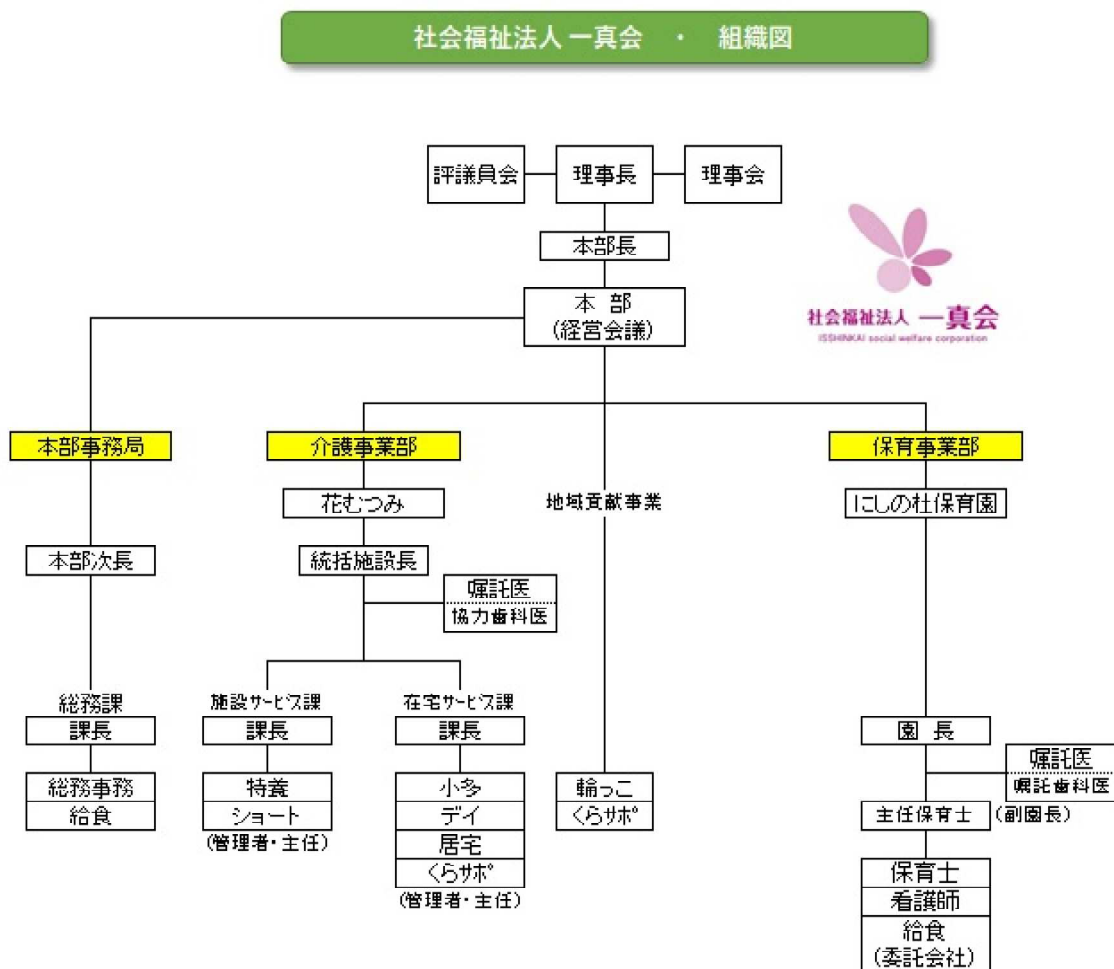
社会福祉法人 一真会 ・ 組織図

評議員会
理事長
理事会

社会福祉法人 一真会
ISSHINKAI social welfare corporation

本部長

本 部
(経営会議)

本部事務局
介護事業部
保育事業部

花むつみ
地域貢献事業
にしの杜保育園

本部次長
統括施設長
嘱託医
協力歯科医

総務課
課長
施設サービス課
課長
在宅サービス課
課長

総務事務
給食

特養
ショート
(管理者・主任)

小多
デイ
居宅
くらサポ
(管理者・主任)

輪っこ
くらサポ

園 長
嘱託医
嘱託歯科医

主任保育士
(副園長)

保育士
看護師
給食
(委託会社)